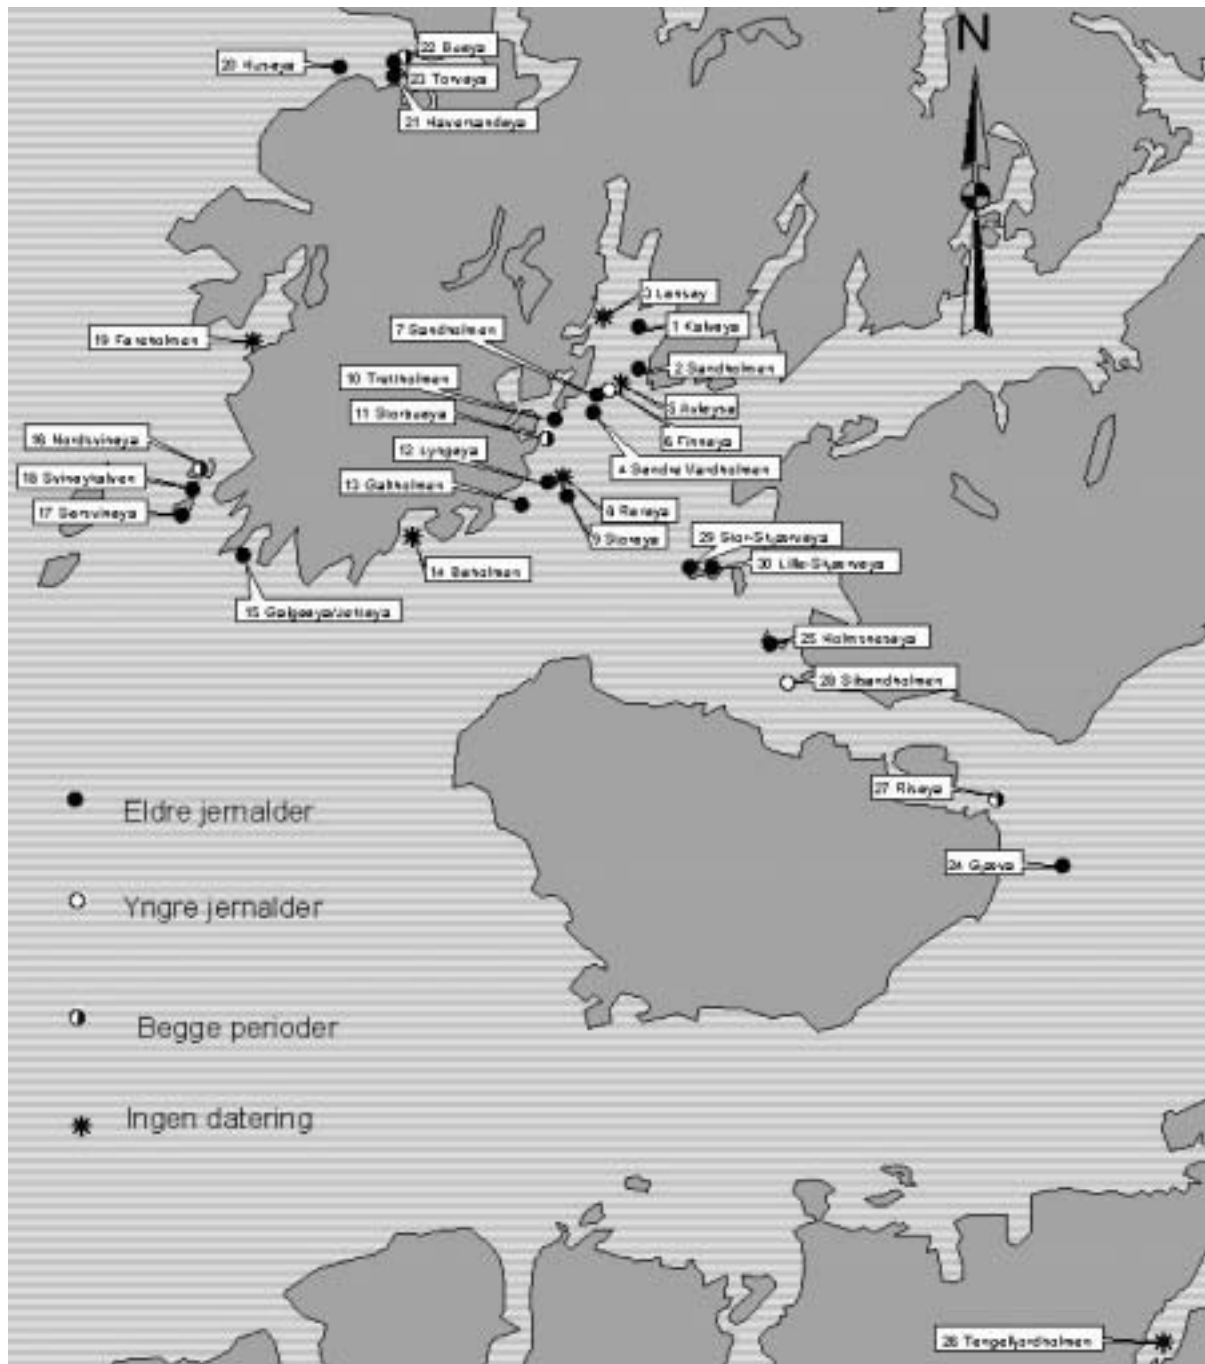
N

20 Huøya

22 Buøya

23 Torvøya

21 Havervandøya

0 Lensøy

1 Kalvøya

7 Sandholmen

19 Færøholmen

2 Sandholmen

10 Trætholmen

3 Askøya

11 Storkøya

6 Finnøya

16 Nordsvinøya

12 Lyngøya

4 Søndre Vardholmen

18 Svinøykalven

13 Galholmen

8 Ranøya

17 Sørsvinøya

9 Storøya

29 Stor-Styrsøya

30 Lille-Styrsøya

14 Børholmen

15 Galgeøya/Jøtteøya

25 Holmsneøya

28 Sibsandholmen

Eldre jernalder

27 Risøya

24 Gjøøya

Yngre jernalder

Begge perioder

Ingen datering

26 Tangefjordholmen